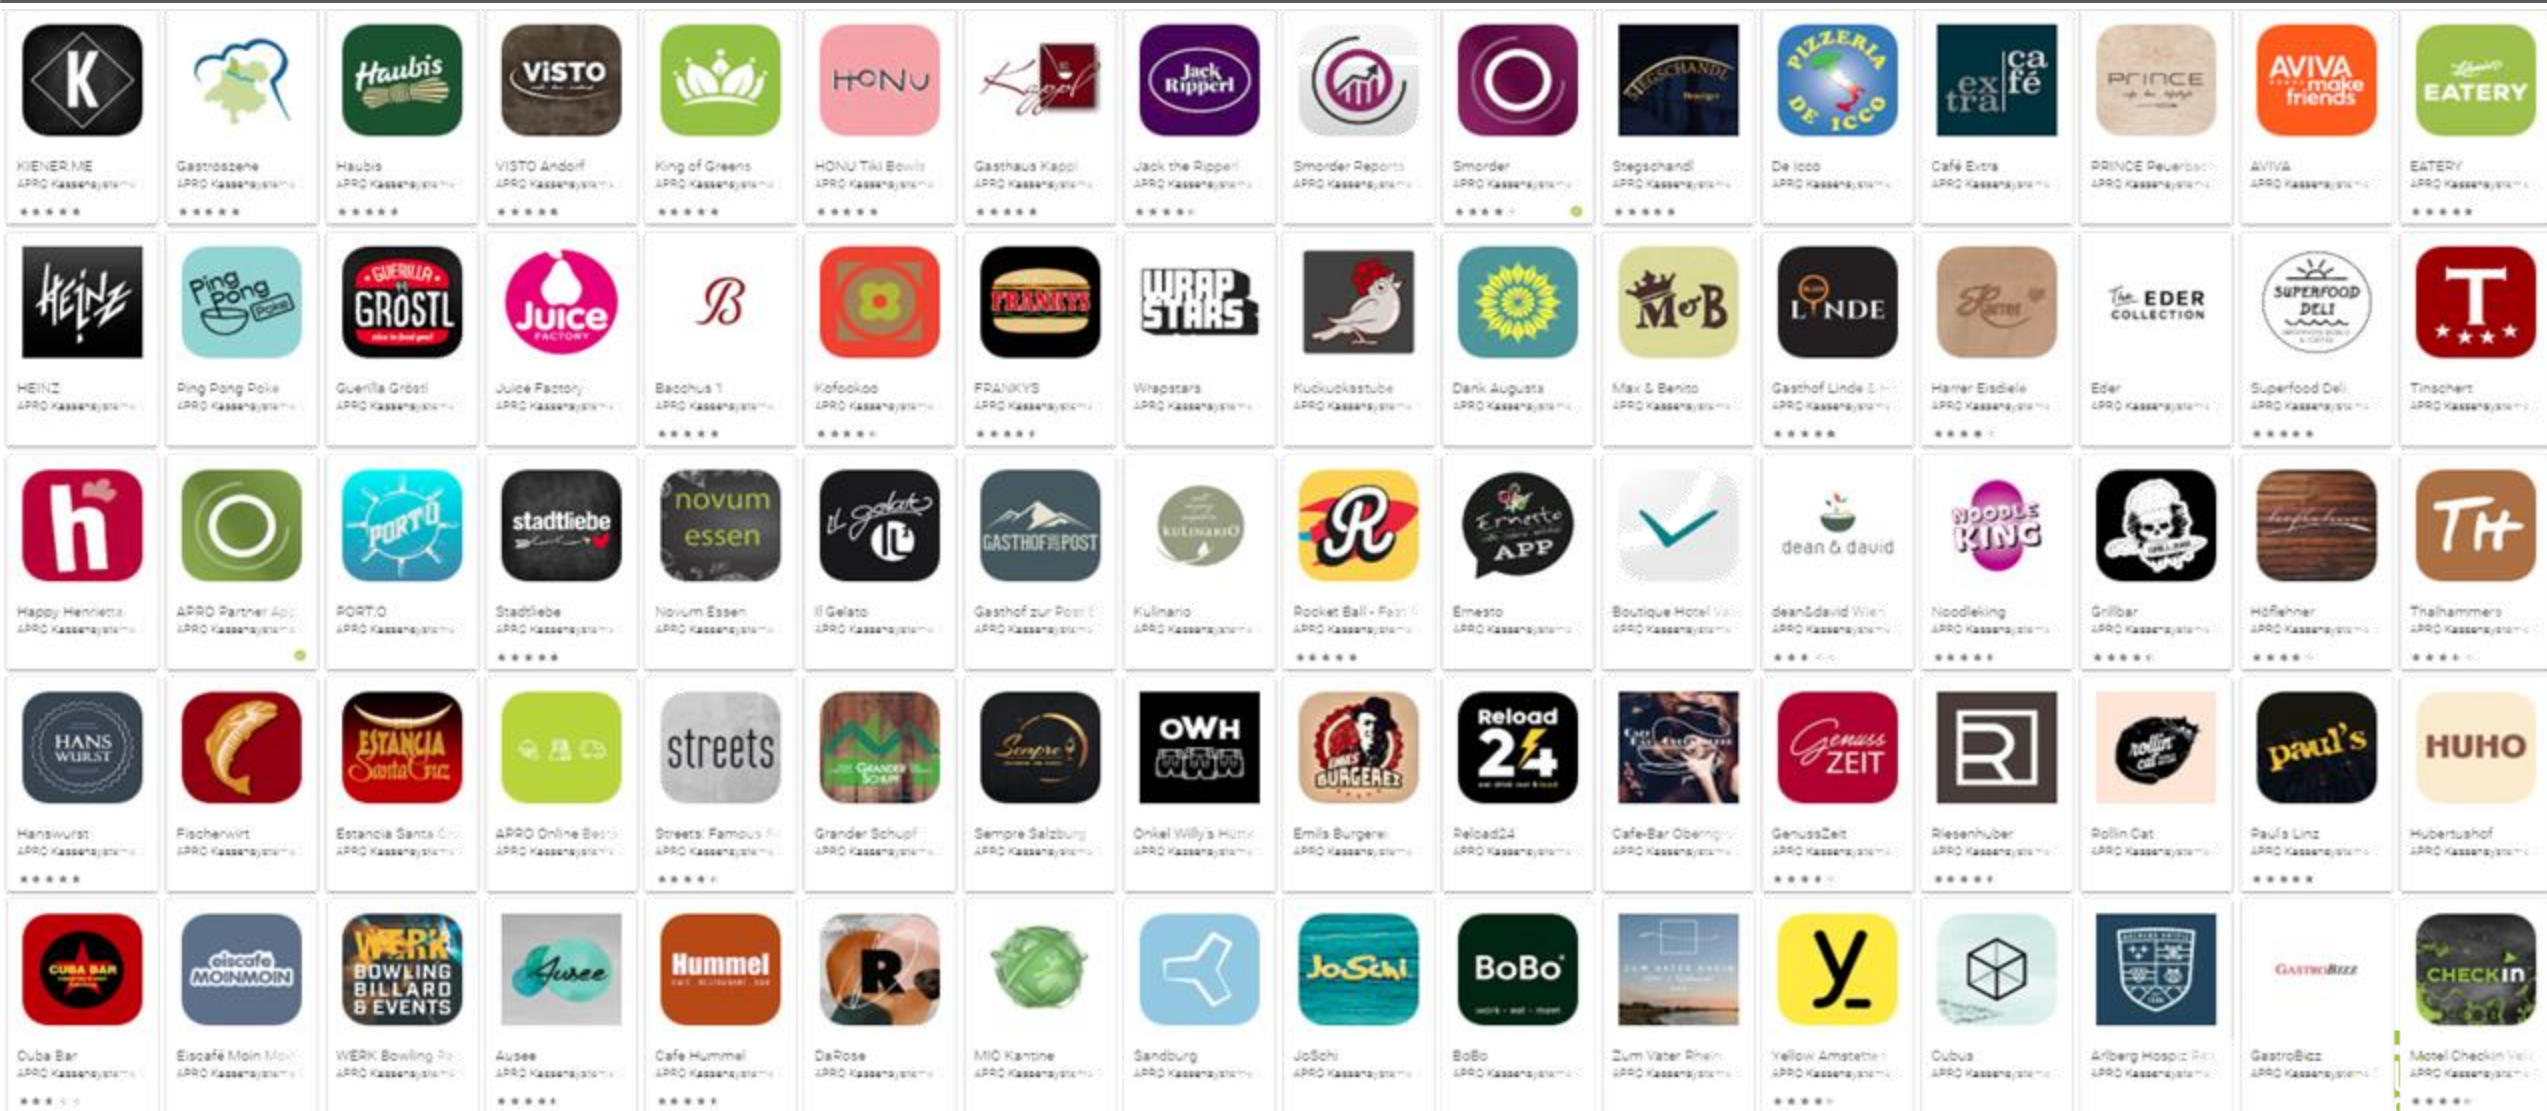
K
KIENER.ME
APRO Kassensystem

Gastroszene
APRO Kassensystem

Haubis
Haubis
APRO Kassensystem

ViSTO
VISTO Andorf
APRO Kassensystem

King of Greens
APRO Kassensystem

HONU
HONU Tiki Bowls
APRO Kassensystem

Kappl
Gasthaus Kappl
APRO Kassensystem

Jack Ripperl
Jack the Ripperl
APRO Kassensystem

Smorder Reports
APRO Kassensystem

Smorder
APRO Kassensystem

STEGSCHANDL
Stegschandl
APRO Kassensystem

PIZZERIA DE ICCO
De Icco
APRO Kassensystem

café extra
Café Extra
APRO Kassensystem

Prince
PRINCE Peuerbach
APRO Kassensystem

AVIVA make friends
AVIVA
APRO Kassensystem

EATERY
EATERY
APRO Kassensystem

HEINZ
HEINZ
APRO Kassensystem

Ping Pong Poke
Ping Pong Poke
APRO Kassensystem

GUERILLA GRÖSTL
Guerilla Gröstl
APRO Kassensystem

Juice FACTORY
Juice Factory
APRO Kassensystem

B
Bacchus 1
APRO Kassensystem

Kofookoo
APRO Kassensystem

FRANKYS
FRANKYS
APRO Kassensystem

WRAP STARS
Wrapstars
APRO Kassensystem

Kuckucksstube
APRO Kassensystem

Dank Augusta
APRO Kassensystem

M&B
Max & Benito
APRO Kassensystem

LINDE
Gasthof Linde
APRO Kassensystem

Harrer
Harrer Eisdiele
APRO Kassensystem

The EDER COLLECTION
Eder
APRO Kassensystem

SUPERFOOD DELI
Superfood Deli
APRO Kassensystem

T
Tinschert
APRO Kassensystem

h
Happy Henrietta
APRO Kassensystem

APRO Partner App
APRO Kassensystem

PORTO
PORTO
APRO Kassensystem

stadtliebe
Stadtliebe
APRO Kassensystem

novum essen
Novum Essen
APRO Kassensystem

Il Gelato
Il Gelato
APRO Kassensystem

GASTHOF ZUR POST
Gasthof zur Post
APRO Kassensystem

KULINARIO
Kulinario
APRO Kassensystem

R
Rocket Ball - Fast
APRO Kassensystem

Ernesto APP
Ernesto
APRO Kassensystem

Boutique Hotel
APRO Kassensystem

dean & david
dean&david Wien
APRO Kassensystem

NOODLE KING
Noodleking
APRO Kassensystem

Grillbar
APRO Kassensystem

Höflehner
APRO Kassensystem

TH
Thalhammers
APRO Kassensystem

HANS WURST
Hanswurst
APRO Kassensystem

Fischerwirt
APRO Kassensystem

ESTANCIA Santa Cruz
Estancia Santa Cruz
APRO Kassensystem

APRO Online Bestellung
APRO Kassensystem

streets
Streets: Famous
APRO Kassensystem

Grander Schupf
Grander Schupf
APRO Kassensystem

Sempre
Sempre Salzburg
APRO Kassensystem

OWH
Onkel Willy's Hütte
APRO Kassensystem

EMILS BURGEREI
Emils Burgerei
APRO Kassensystem

Reload 24
Reload24
APRO Kassensystem

Cafe-Bar Oberndorf
APRO Kassensystem

Genuss ZEIT
GenussZeit
APRO Kassensystem

R
Riesenhuber
APRO Kassensystem

Rollin Cat
Rollin Cat
APRO Kassensystem

paul's
Pauls Linz
APRO Kassensystem

HUHO
Hubertushof
APRO Kassensystem

CUBA BAR
Cuba Bar
APRO Kassensystem

eiscafe MOINMOIN
Eiscafé Moin Moin
APRO Kassensystem

WERK BOWLING BILLARD & EVENTS
WERK Bowling
APRO Kassensystem

Ausee
Ausee
APRO Kassensystem

Hummel
Cafe Hummel
APRO Kassensystem

R
DaRose
APRO Kassensystem

MIO Kantine
APRO Kassensystem

Sandburg
APRO Kassensystem

JoSchi
JoSchi
APRO Kassensystem

BoBo
BoBo
APRO Kassensystem

Zum Vater Rhein
APRO Kassensystem

y
Yellow Amstetten
APRO Kassensystem

Cubus
APRO Kassensystem

Arlberg Hospiz
APRO Kassensystem

GastroBizz
GastroBizz
APRO Kassensystem

CHECKIN
Motel Checkin
APRO Kassensystem